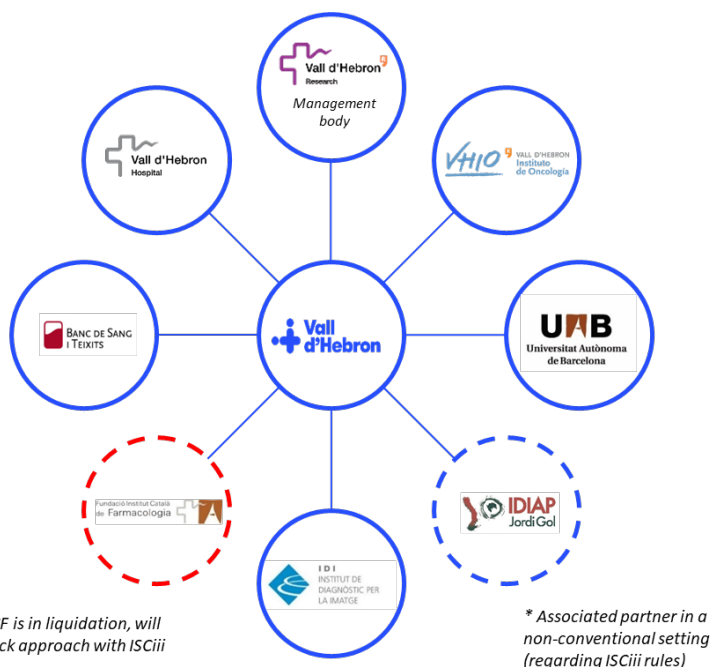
Vall d'Hebron Research

Management body

Vall d'Hebron Hospital

VHIO VALL D'HEBRON Instituto de Oncología

BANC DE SANG I TEIXITS

Vall d'Hebron

UAB Universitat Autònoma de Barcelona

Fundació Institut Català de Farmacologia

IDIAP Jordi Gol

IDI INSTITUT DE DIAGNÒSTIC PER LA IMATGE

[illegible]F is in liquidation, will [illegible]ck approach with ISCiii

* Associated partner in a non-conventional setting (regarding ISCiii rules)